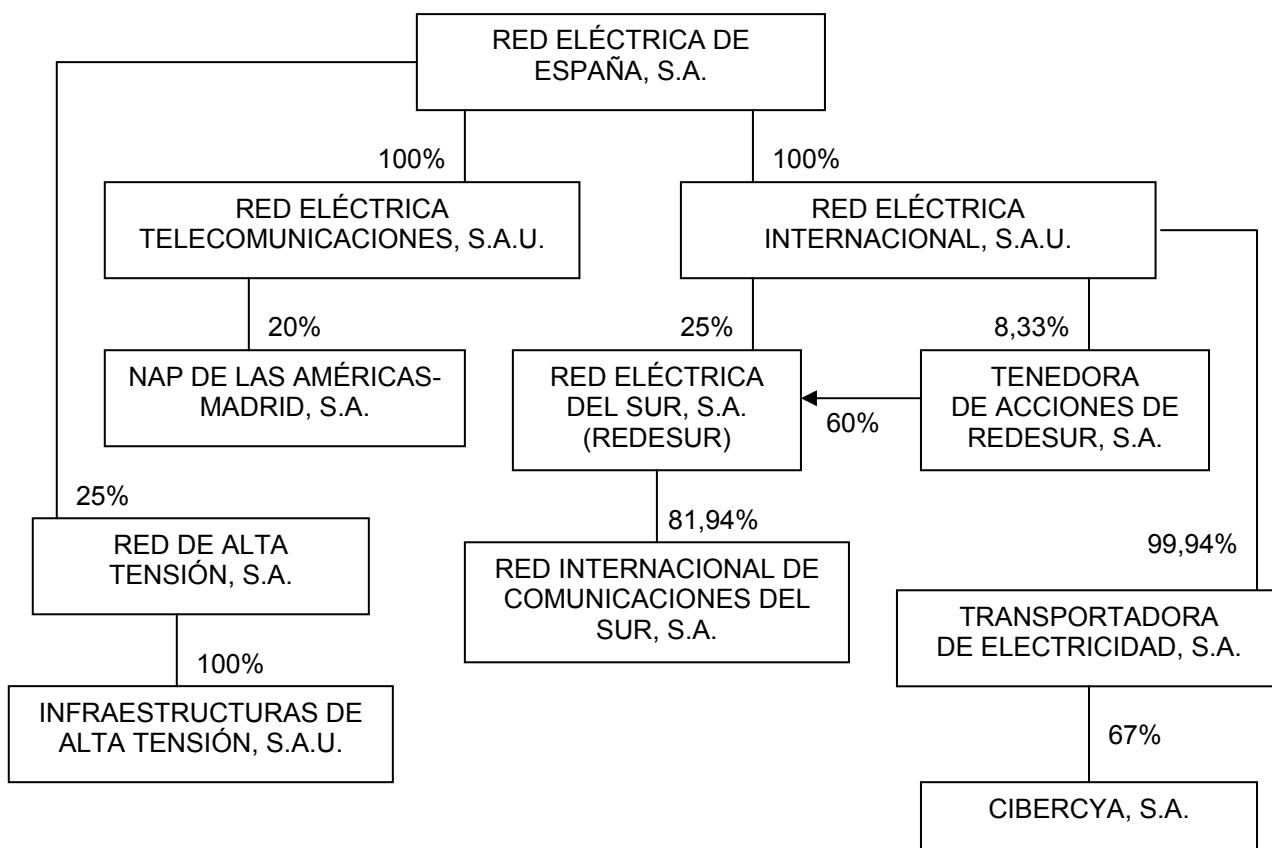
RED ELÉCTRICA DE ESPAÑA, S.A.

100%

100%

RED ELÉCTRICA TELECOMUNICACIONES, S.A.U.

RED ELÉCTRICA INTERNACIONAL, S.A.U.

20%

25%

8,33%

NAP DE LAS AMÉRICAS-MADRID, S.A.

RED ELÉCTRICA DEL SUR, S.A. (REDESUR)

60%

TENEDORA DE ACCIONES DE REDESUR, S.A.

25%

81,94%

RED DE ALTA TENSIÓN, S.A.

RED INTERNACIONAL DE COMUNICACIONES DEL SUR, S.A.

99,94%

100%

TRANSPORTADORA DE ELECTRICIDAD, S.A.

INFRAESTRUCTURAS DE ALTA TENSIÓN, S.A.U.

67%

CIBERCYA, S.A.